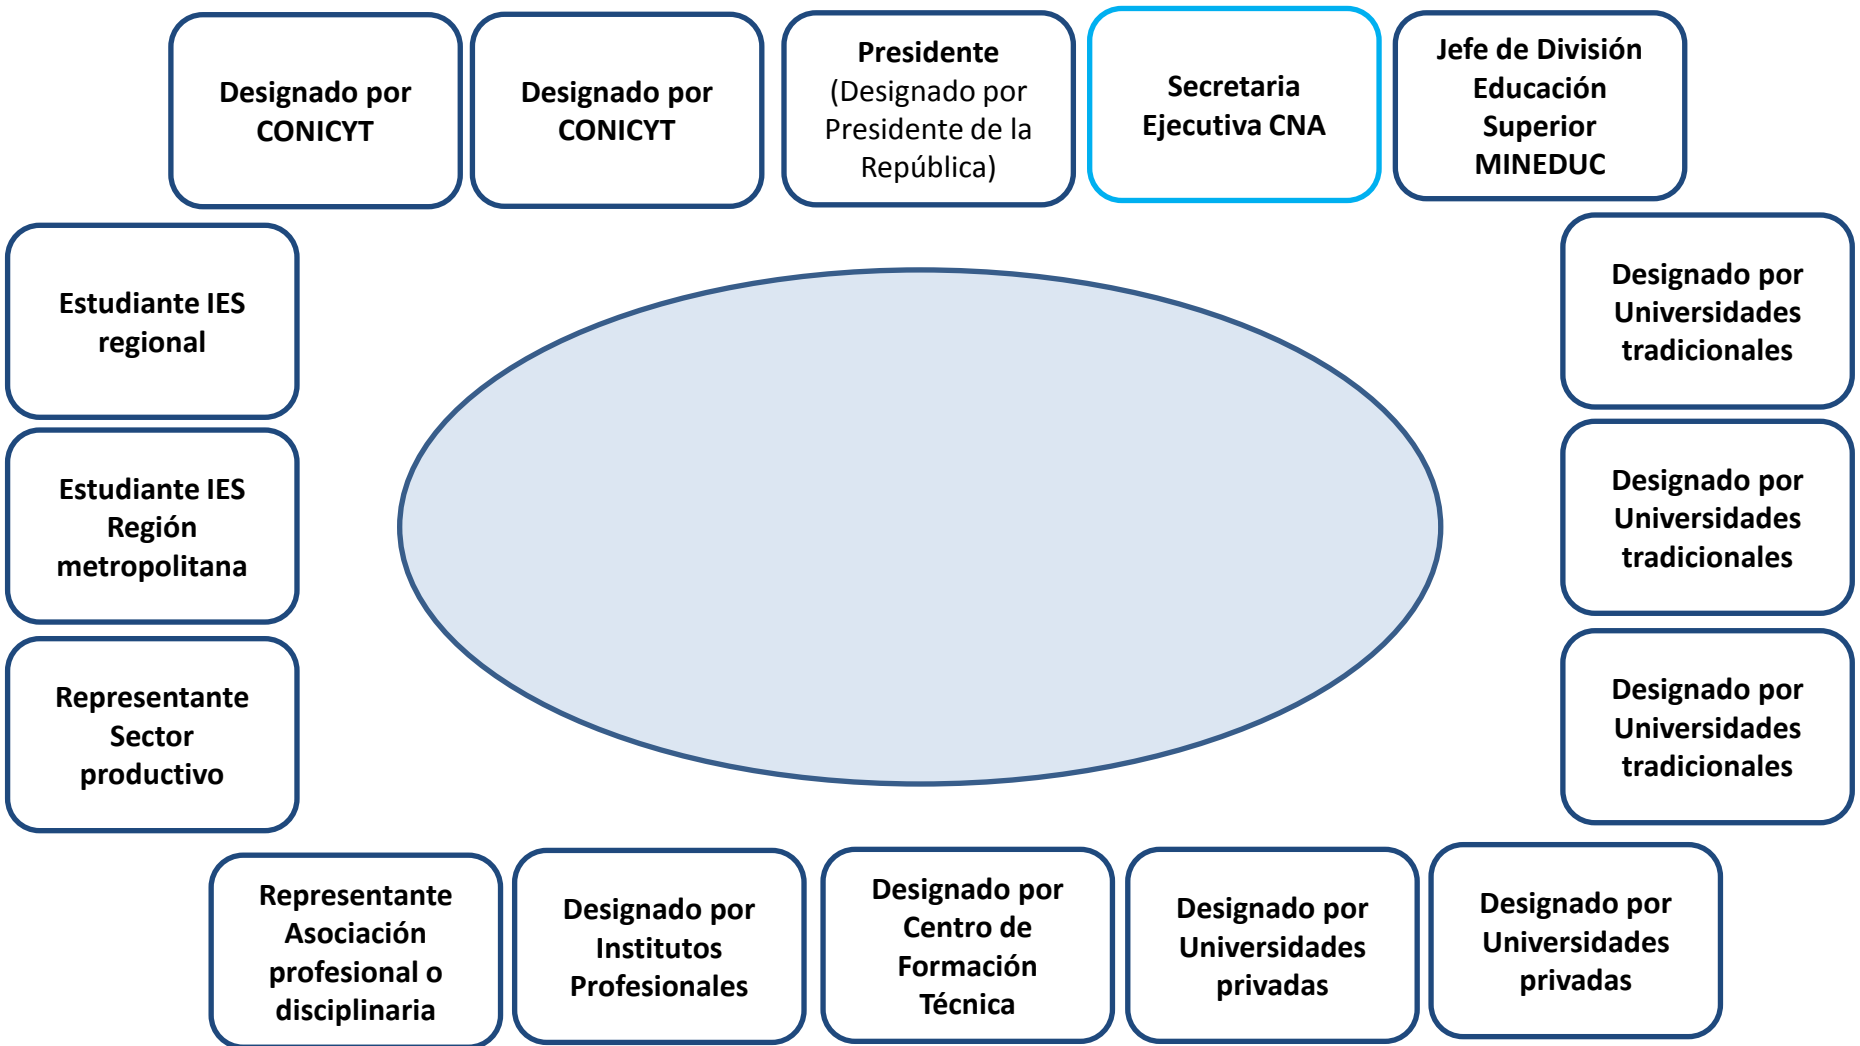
Designado por CONICYT

Designado por CONICYT

Presidente (Designado por Presidente de la República)

Secretaria Ejecutiva CNA

Jefe de División Educación Superior MINEDUC

Estudiante IES regional

Estudiante IES Región metropolitana

Representante Sector productivo

Designado por Universidades tradicionales

Designado por Universidades tradicionales

Designado por Universidades tradicionales

Representante Asociación profesional o disciplinaria

Designado por Institutos Profesionales

Designado por Centro de Formación Técnica

Designado por Universidades privadas

Designado por Universidades privadas